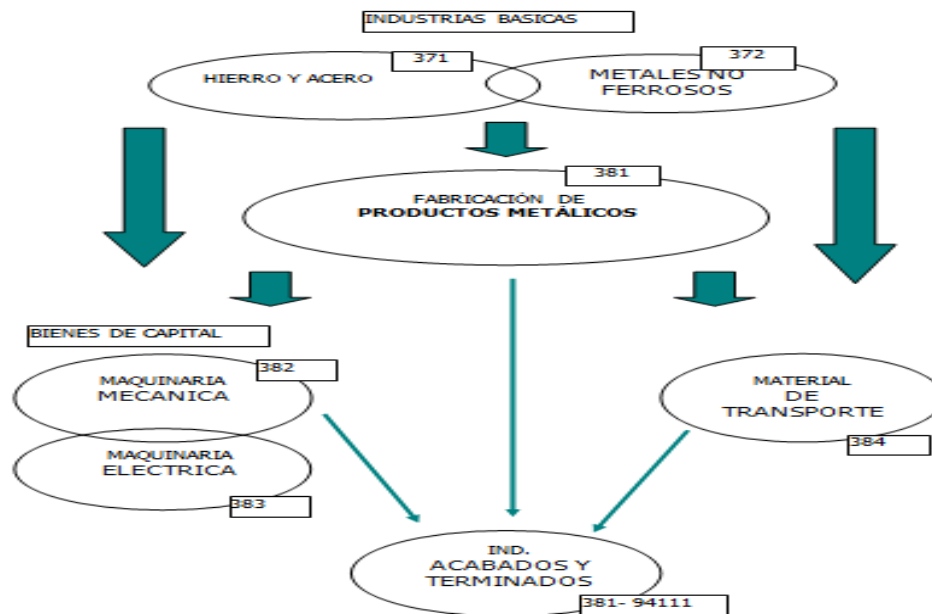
INDUSTRIAS BASICAS

371
HIERRO Y ACERO

372
METALES NO FERROSOS

381
FABRICACIÓN DE
PRODUCTOS METÁLICOS

BIENES DE CAPITAL

382
MAQUINARIA
MECANICA

MAQUINARIA
ELECTRICA
383

MATERIAL
DE
TRANSPORTE
384

IND.
ACABADOS Y
TERMINADOS
381- 94111